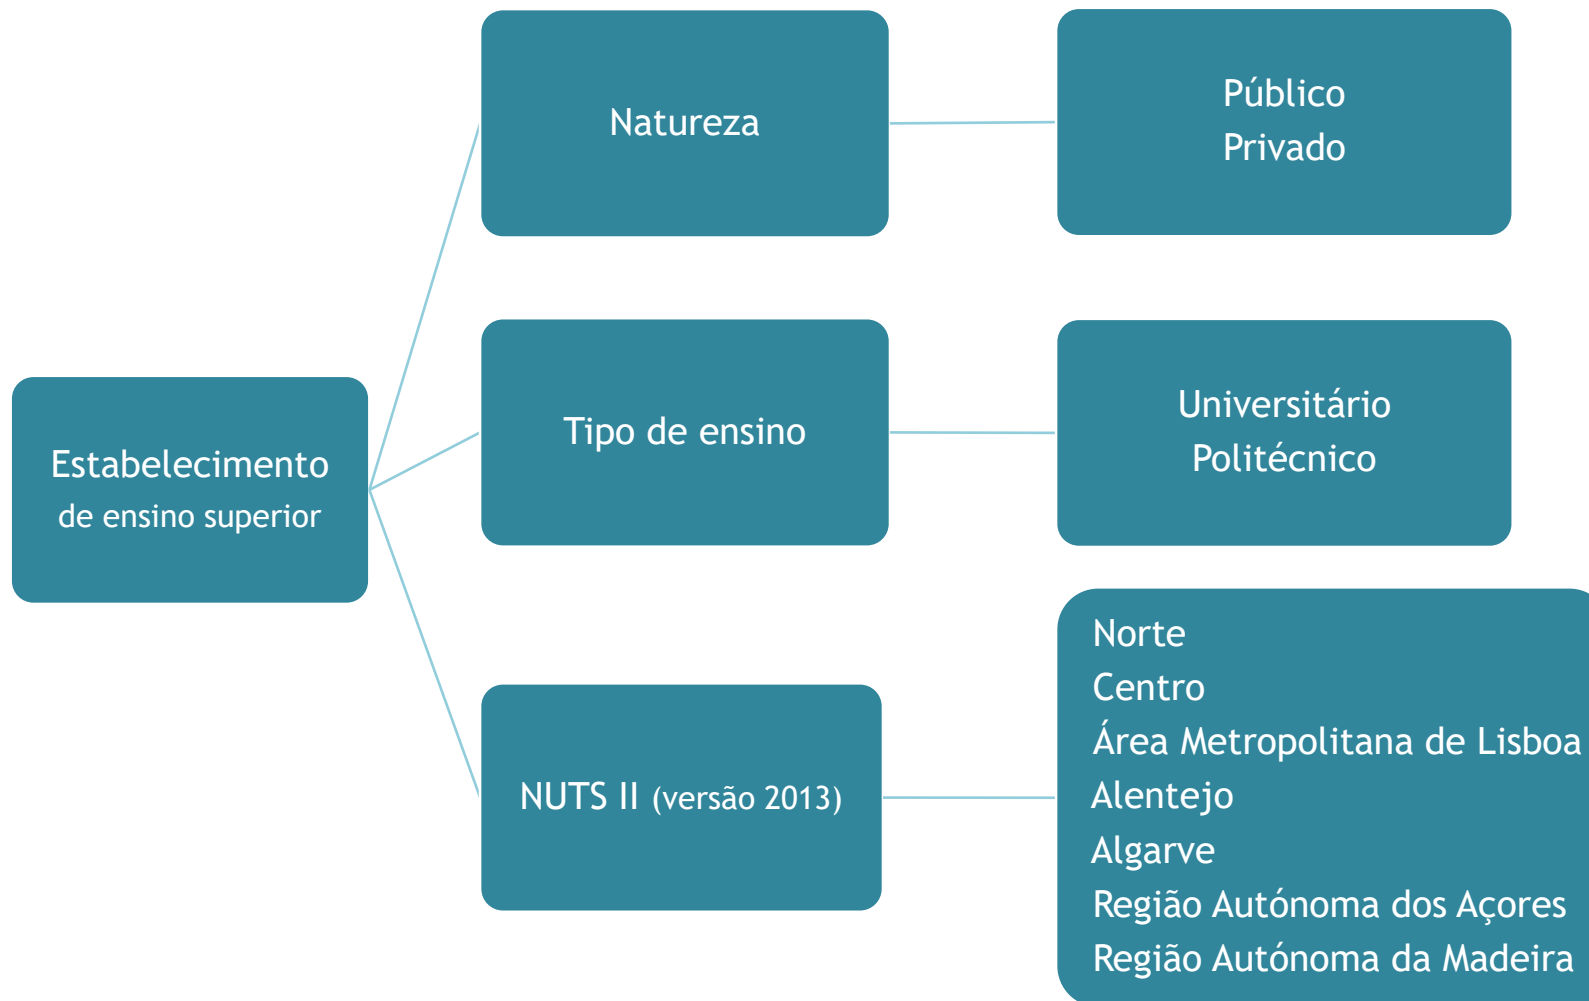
Estabelecimento
de ensino superior

Natureza

Público
Privado

Tipo de ensino

Universitário
Politécnico

NUTS II (versão 2013)

Norte
Centro
Área Metropolitana de Lisboa
Alentejo
Algarve
Região Autónoma dos Açores
Região Autónoma da Madeira